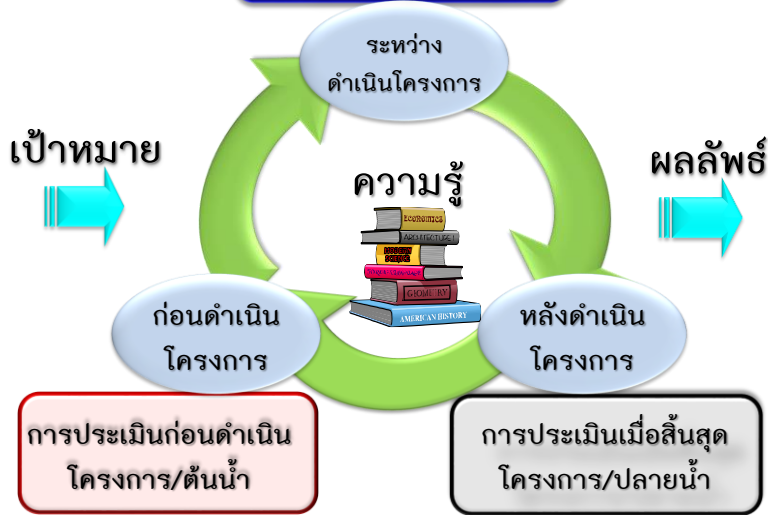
ระหว่าง
ดำเนินโครงการ

เป้าหมาย

ความรู้

ECONOMICS
ARCHITECTURE
GEOMETRY
AMERICAN HISTORY

ผลลัพธ์

ก่อนดำเนิน
โครงการ

หลังดำเนิน
โครงการ

การประเมินก่อนดำเนิน
โครงการ/ต้นน้ำ

การประเมินเมื่อสิ้นสุด
โครงการ/ปลายน้ำ